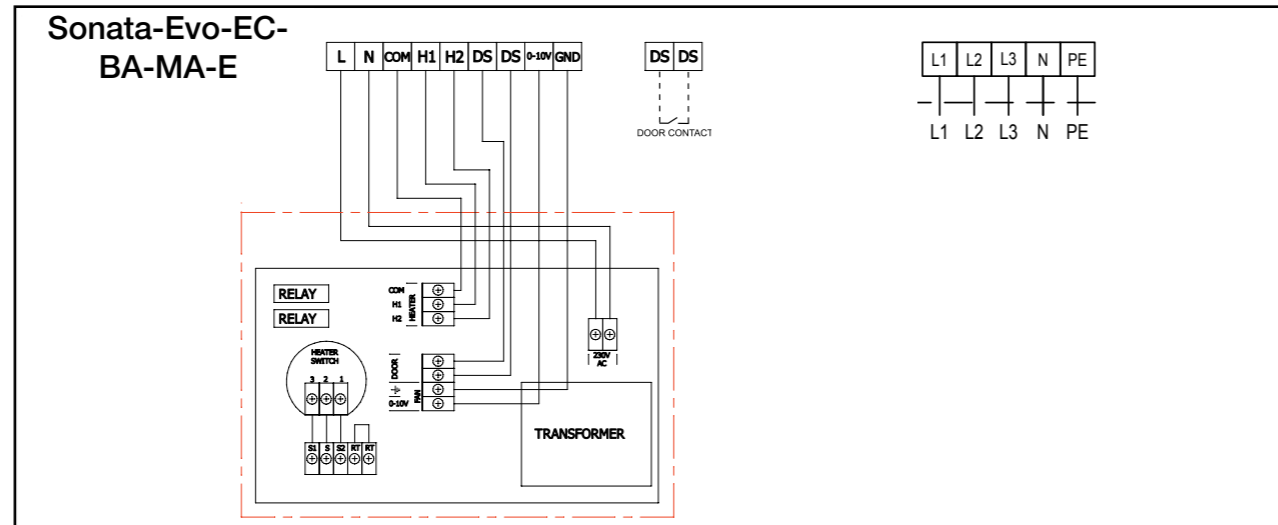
Sonata-Evo-EC-BA-MA-E

| L | N | COM | H1 | H2 | DS | DS | 0-10V | GND |
|---|---|---|---|---|---|---|---|---|

| DS | DS |
|---|---|

DOOR CONTACT

| L1 | L2 | L3 | N | PE |
|---|---|---|---|---|

L1 L2 L3 N PE

RELAY
RELAY

COM
H1
H2
HEATER

DOOR
0-10V
FAN

230V AC

HEATER SWITCH
3 2 1

S1 S S2 RT RT

TRANSFORMER